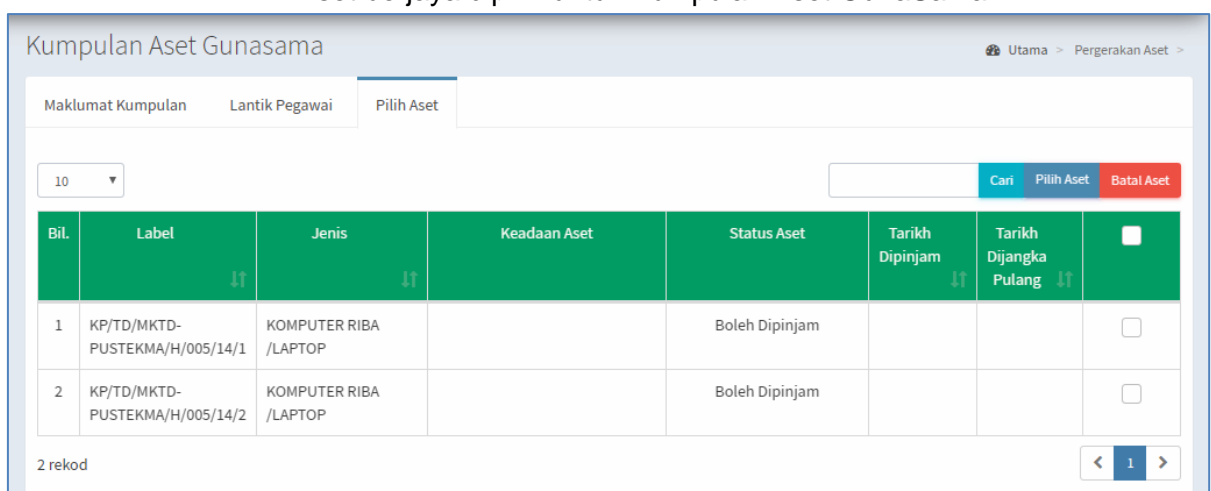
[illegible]

Kumpulan Aset Gunasama

Utama > Pergerakan Aset >

Maklumat Kumpulan | Lantik Pegawai | Pilih Aset

10

Cari | Pilih Aset | Batal Aset

| Bil. | Label | Jenis | Keadaan Aset | Status Aset | Tarikh Dipinjam | Tarikh Dijangka Pulang | |
|---|---|---|---|---|---|---|---|
| 1 | KP/TD/MKTD-PUSTEKMA/H/005/14/1 | KOMPUTER RIBA /LAPTOP | | Boleh Dipinjam | | | |
| 2 | KP/TD/MKTD-PUSTEKMA/H/005/14/2 | KOMPUTER RIBA /LAPTOP | | Boleh Dipinjam | | | |

2 rekod

< 1 >